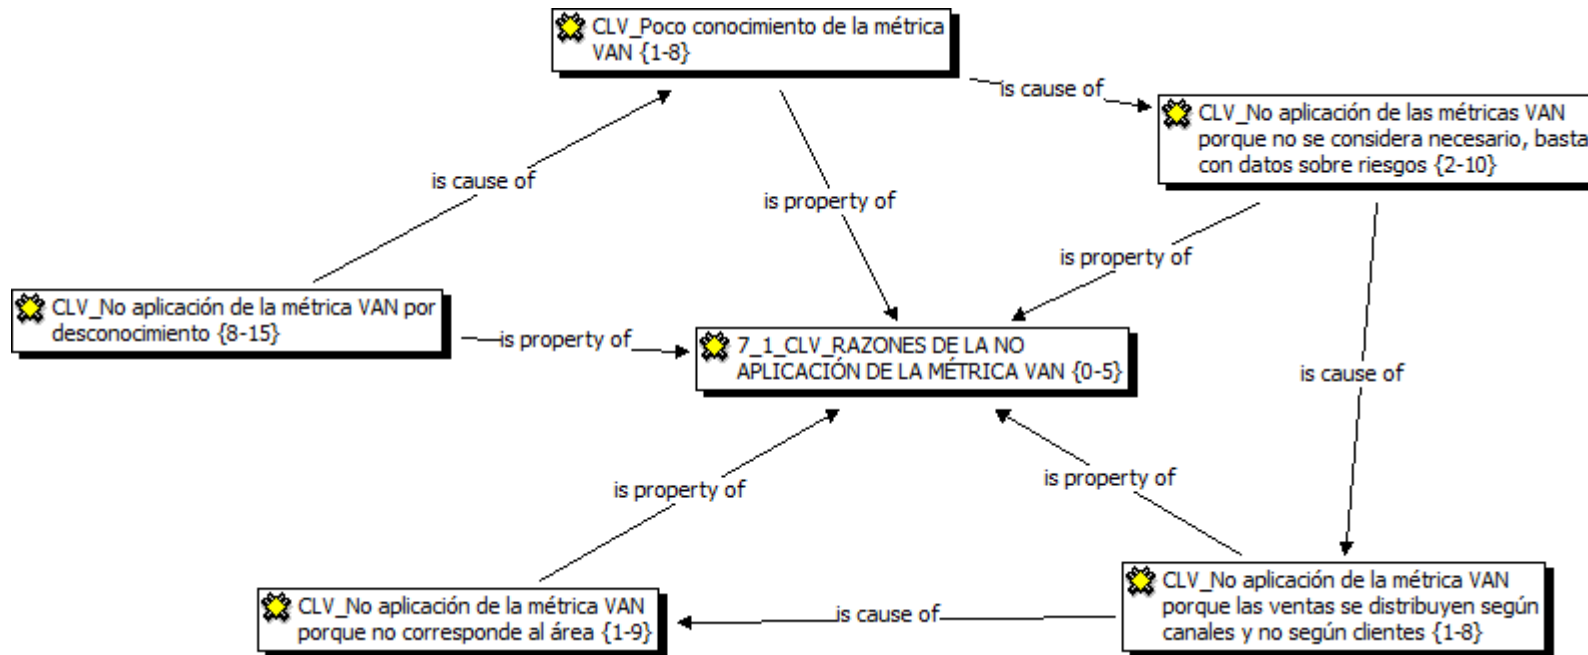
CLV_Poco conocimiento de la métrica VAN {1-8}

is cause of

CLV_No aplicación de las métricas VAN porque no se considera necesario, basta con datos sobre riesgos {2-10}

is cause of

is property of

is property of

CLV_No aplicación de la métrica VAN por desconocimiento {8-15}

is property of

7_1_CLV_RAZONES DE LA NO APLICACIÓN DE LA MÉTRICA VAN {0-5}

is cause of

is property of

is property of

CLV_No aplicación de la métrica VAN porque no corresponde al área {1-9}

is cause of

CLV_No aplicación de la métrica VAN porque las ventas se distribuyen según canales y no según clientes {1-8}